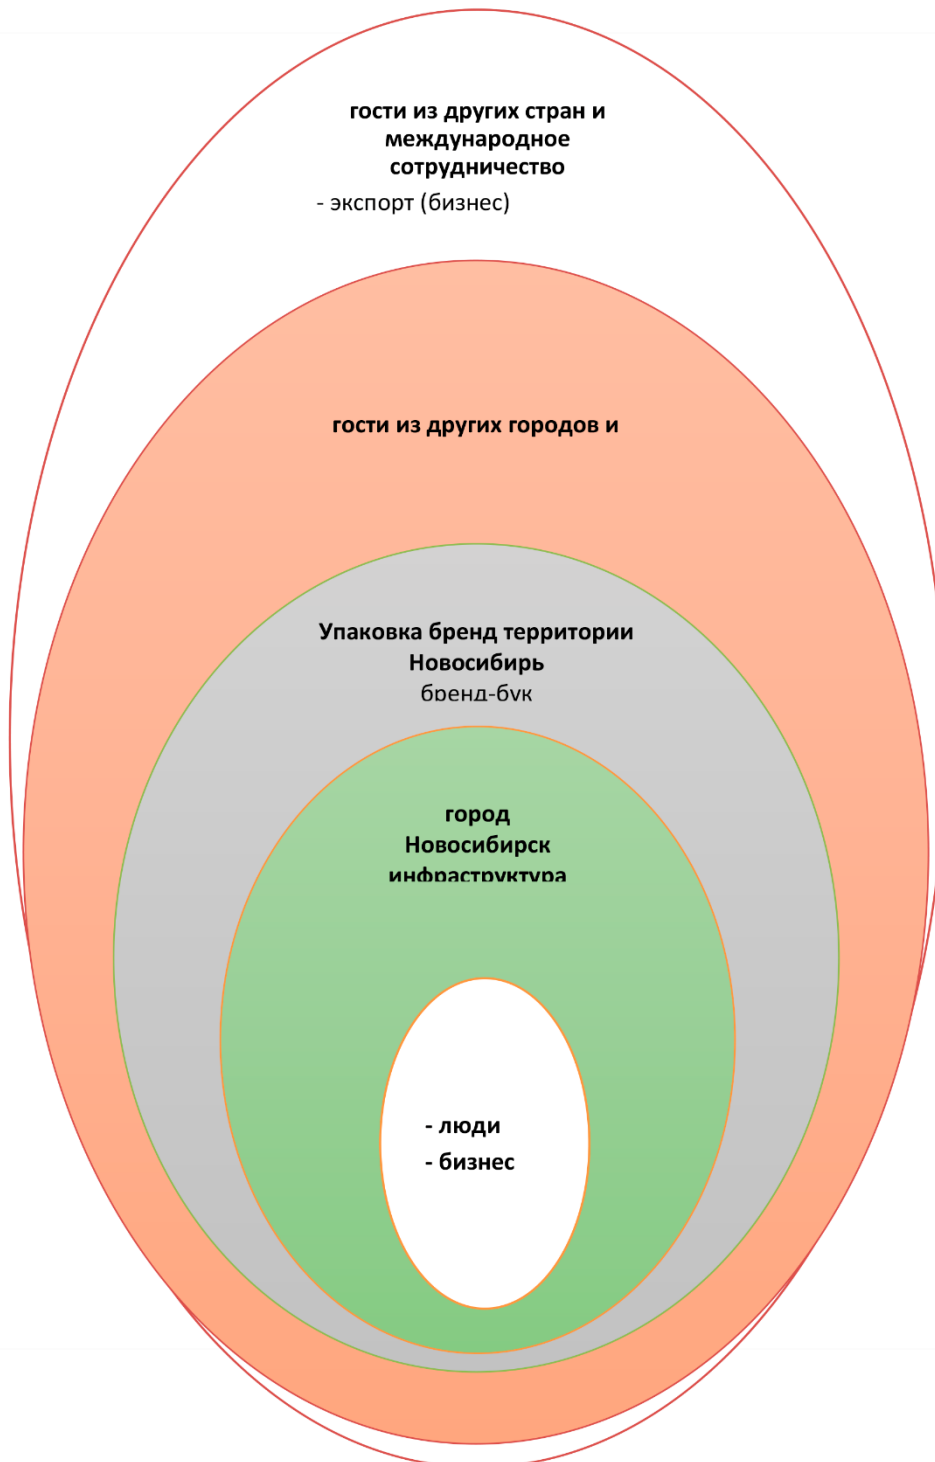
гости из других стран и международное сотрудничество

- экспорт (бизнес)

гости из других городов и

Упаковка бренд территории Новосибирь

бренд-бук

город Новосибирск

инфраструктура

- люди

- бизнес